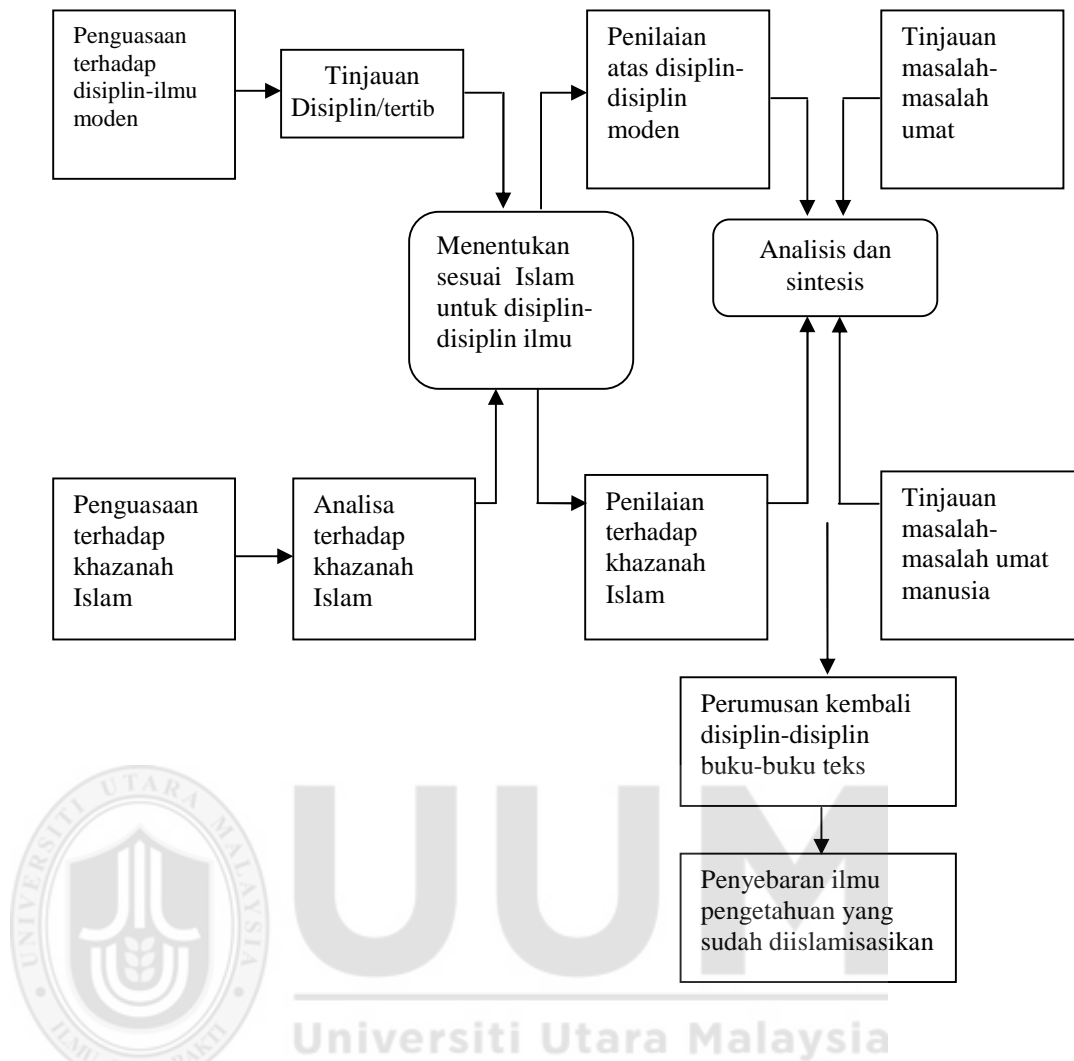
Penguasaan terhadap disiplin-ilmu moden

Tinjauan Disiplin/tertib

Penilaian atas disiplin-disiplin moden

Tinjauan masalah-masalah umat

Menentukan sesuai Islam untuk disiplin-disiplin ilmu

Analisis dan sintesis

Penguasaan terhadap khazanah Islam

Analisa terhadap khazanah Islam

Penilaian terhadap khazanah Islam

Tinjauan masalah-masalah umat manusia

Perumusan kembali disiplin-disiplin buku-buku teks

Penyebaran ilmu pengetahuan yang sudah diislamisasikan

UNIVERSITI UTARA MALAYSIA

UUM

Universiti Utara Malaysia